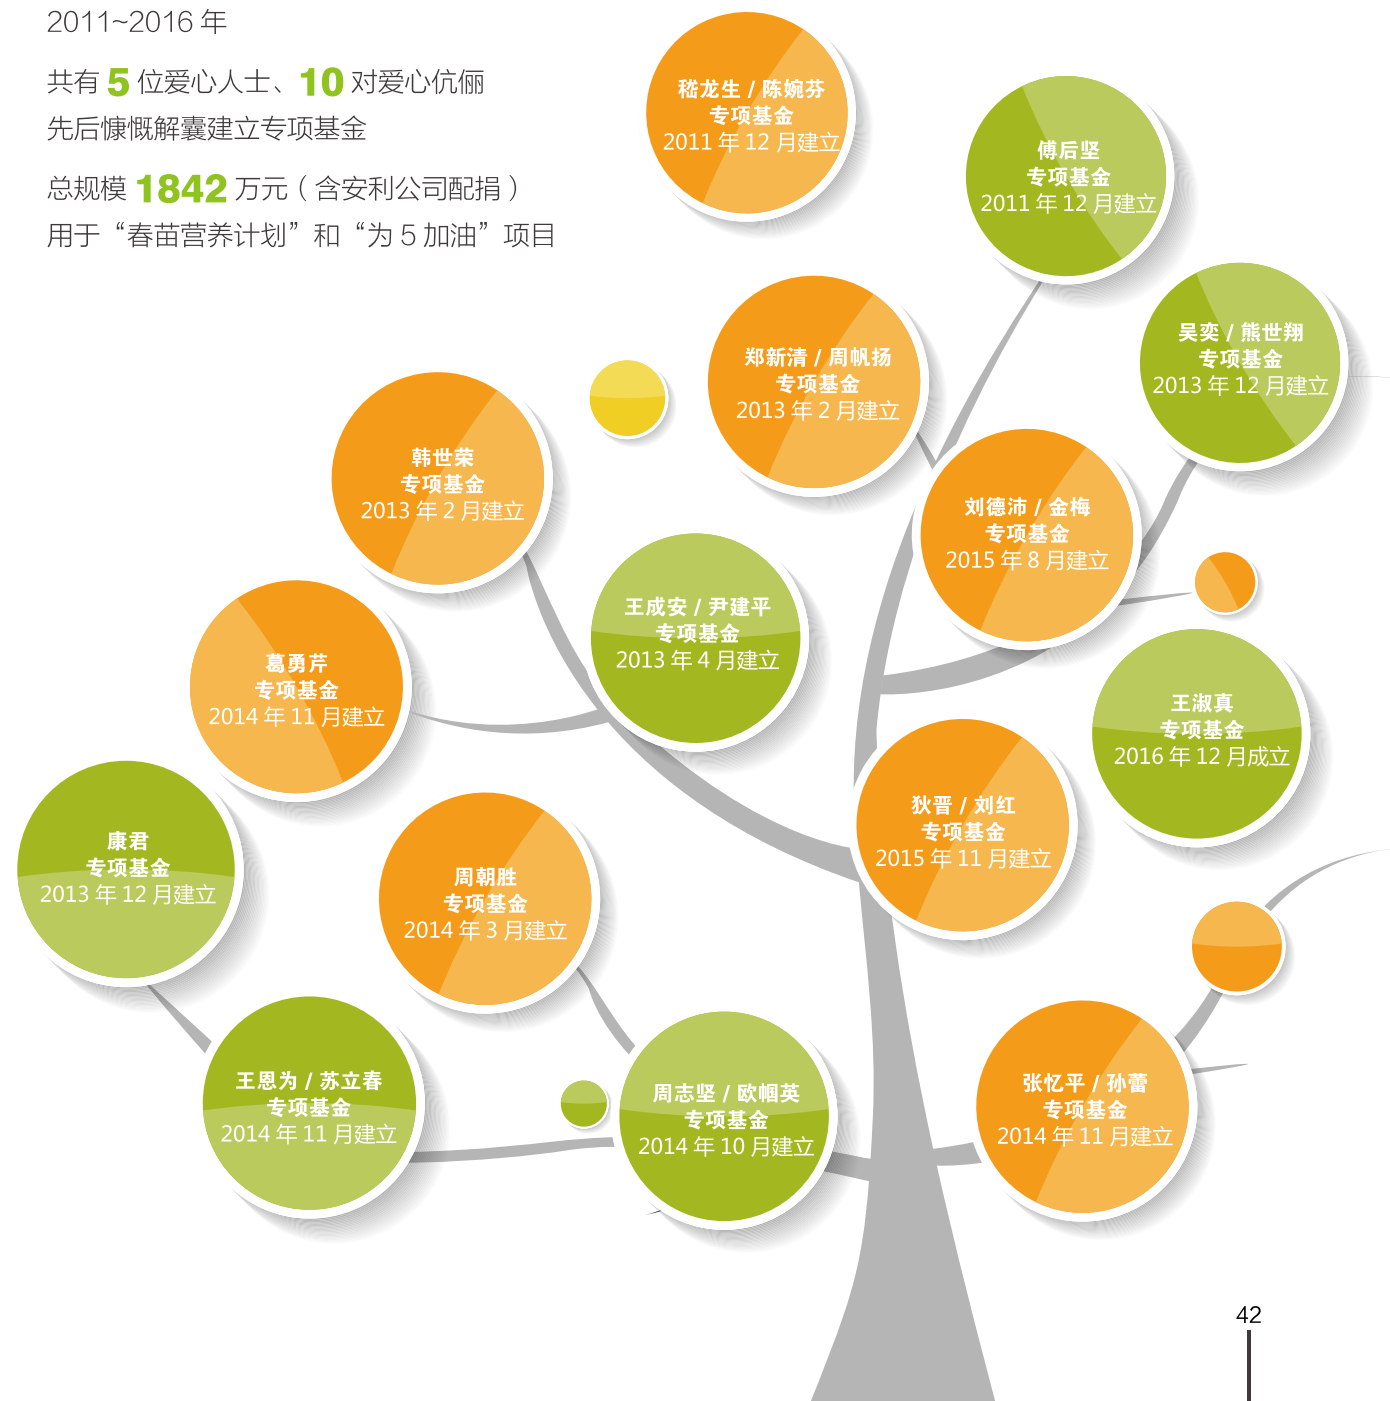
2011~2016 年

共有 5 位爱心人士、10 对爱心伉俪
先后慷慨解囊建立专项基金

总规模 1842 万元（含安利公司配捐）
用于“春苗营养计划”和“为 5 加油”项目

嵇龙生 / 陈婉芬
专项基金
2011 年 12 月建立

傅后坚
专项基金
2011 年 12 月建立

郑新清 / 周帆扬
专项基金
2013 年 2 月建立

吴奕 / 熊世翔
专项基金
2013 年 12 月建立

韩世荣
专项基金
2013 年 2 月建立

刘德沛 / 金梅
专项基金
2015 年 8 月建立

王成安 / 尹建平
专项基金
2013 年 4 月建立

葛勇芹
专项基金
2014 年 11 月建立

王淑真
专项基金
2016 年 12 月成立

狄晋 / 刘红
专项基金
2015 年 11 月建立

康君
专项基金
2013 年 12 月建立

周朝胜
专项基金
2014 年 3 月建立

王恩为 / 苏立春
专项基金
2014 年 11 月建立

周志坚 / 欧帼英
专项基金
2014 年 10 月建立

张忆平 / 孙蕾
专项基金
2014 年 11 月建立

42